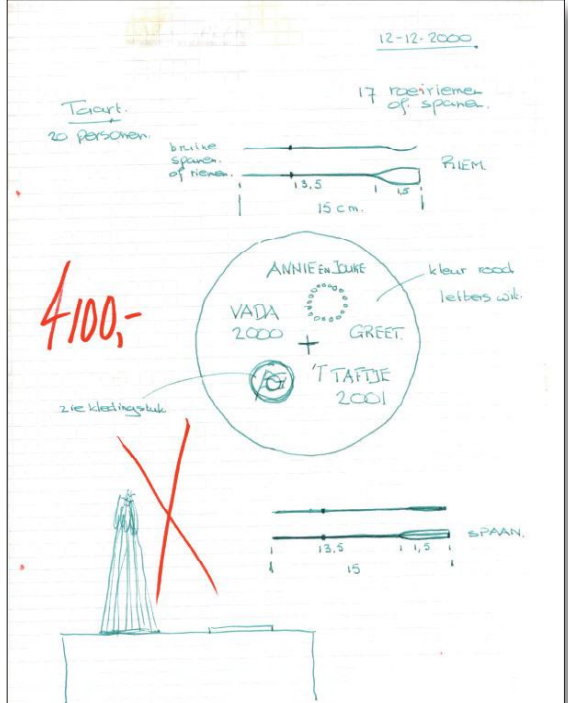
12-12-2000

Taart.
20 personen.

17 roeiriemen
of spanen.

bruike
spanen
of riemen.

RIEM

13,5

1,5

15 cm.

ANNIE EN JOUKE

kleur rood
letters wit.

4100,-

VADA
2000

GREET

'T TAFTJE
2001

zie kledingstuk

SPAAN.

13,5

1,5

15